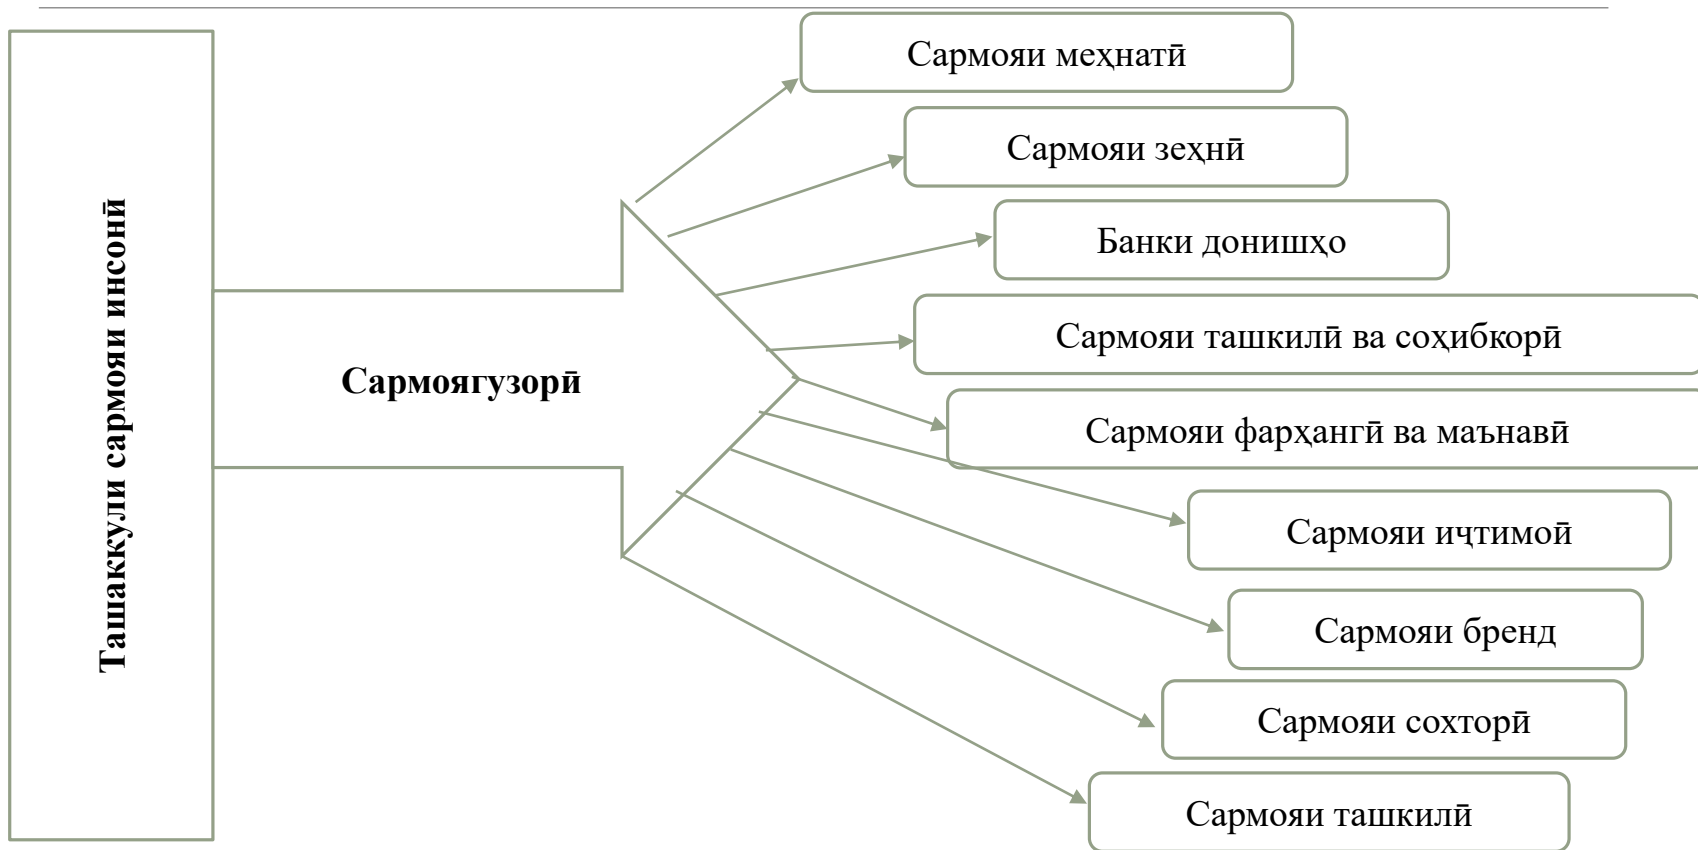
Ташаккули сармояи инсонӣ

Сармоягузорӣ

Сармояи меҳнатӣ

Сармояи зеҳнӣ

Банки донишҳо

Сармояи ташкилӣ ва соҳибкорӣ

Сармояи фарҳангӣ ва маънавӣ

Сармояи иҷтимоӣ

Сармояи бренд

Сармояи сохторӣ

Сармояи ташкилӣ